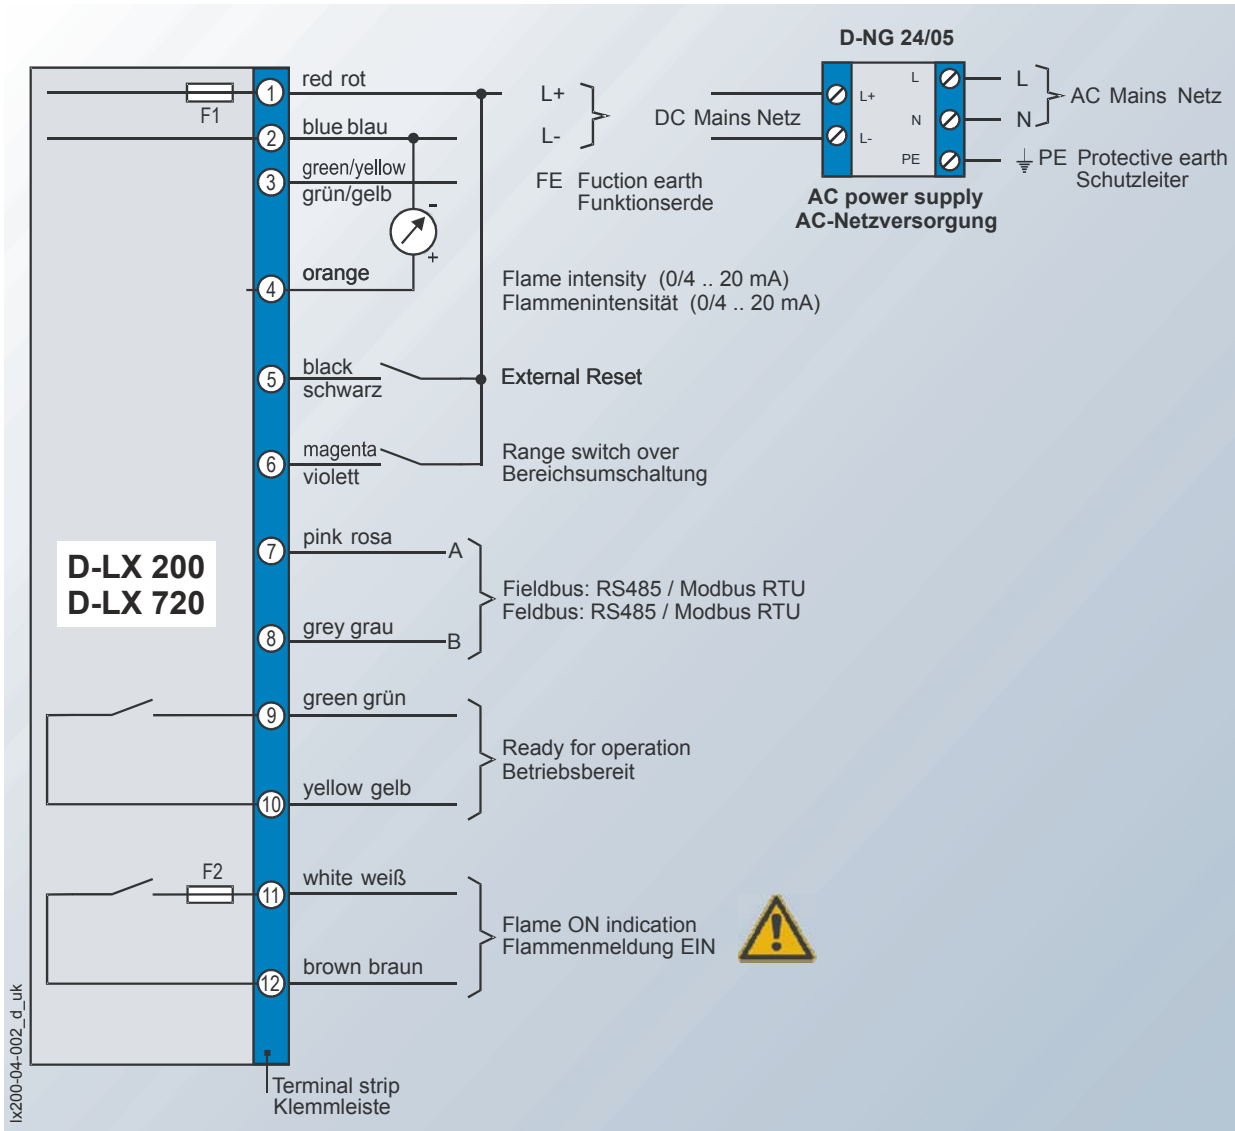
D-NG 24/05

F1

1 red rot

2 blue blau

3 green/yellow grün/gelb

4 orange

5 black schwarz

6 magenta violett

7 pink rosa A

8 grey grau B

9 green grün

10 yellow gelb

F2

11 white weiß

12 brown braun

L+
L-
DC Mains Netz

L+
L-
L
N
PE

L
N
AC Mains Netz

PE Protective earth Schutzleiter

FE Fuction earth Funktionserde

AC power supply
AC-Netzversorgung

-
+

Flame intensity (0/4 .. 20 mA)
Flammenintensität (0/4 .. 20 mA)

External Reset

Range switch over
Bereichsumschaltung

D-LX 200
D-LX 720

Fieldbus: RS485 / Modbus RTU
Feldbus: RS485 / Modbus RTU

Ready for operation
Betriebsbereit

Flame ON indication
Flammenmeldung EIN

Terminal strip
Klemmleiste

lx200-04-002_d_uk